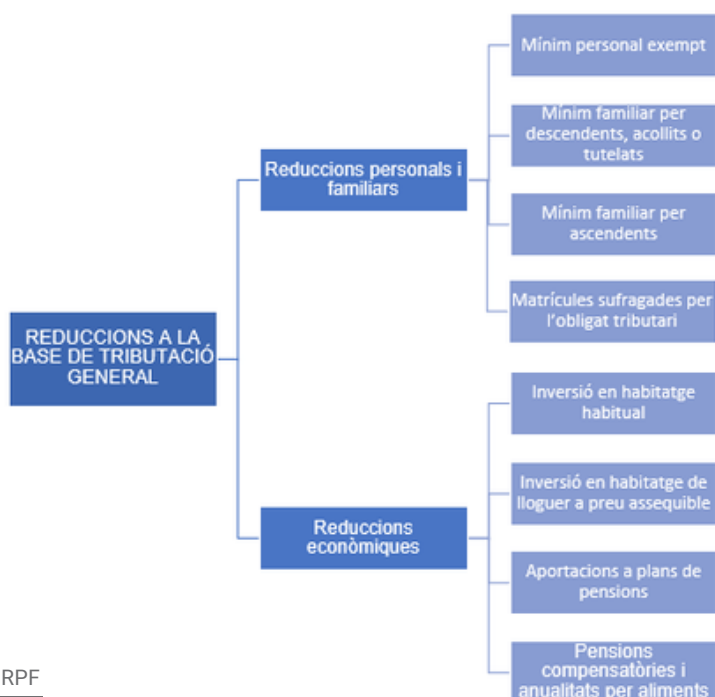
REDUCCIONS A LA BASE DE TRIBUTACIÓ GENERAL

Reduccions personals i familiars

Mínim personal exempt

Mínim familiar per descendents, acollits o tutelats

Mínim familiar per ascendents

Matrícules sufragades per l'obligat tributari

Reduccions econòmiques

Inversió en habitatge habitual

Inversió en habitatge de lloguer a preu assequible

Aportacions a plans de pensions

Pensions compensatòries i anualitats per aliments

RPF